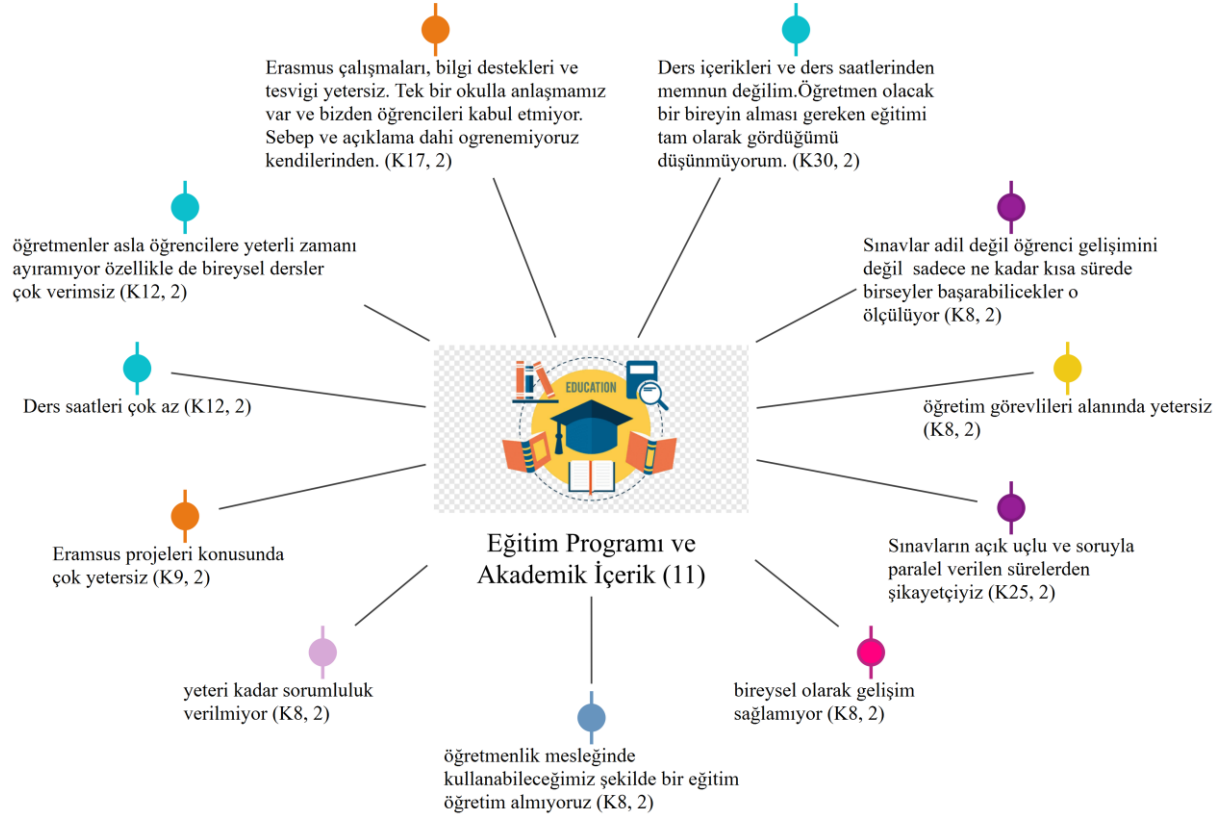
Erasmus çalışmaları, bilgi destekleri ve tesvigi yetersiz. Tek bir okulla anlaşmamız var ve bizden öğrencileri kabul etmiyor. Sebep ve açıklama dahi ogrenemiyoruz kendilerinden. (K17, 2)

Ders içerikleri ve ders saatlerinden memnun değilim.Öğretmen olacak bir bireyin alması gereken eğitimi tam olarak gördüğümü düşünmüyorum. (K30, 2)

öğretmenler asla öğrencilere yeterli zamanı ayıramıyor özellikle de bireysel dersler çok verimsiz (K12, 2)

Sınavlar adil değil öğrenci gelişimini değil sadece ne kadar kısa sürede birseyler başarabilicekler o ölçülüyor (K8, 2)

Ders saatleri çok az (K12, 2)

EDUCATION

öğretim görevlileri alanında yetersiz (K8, 2)

Eramsus projeleri konusunda çok yetersiz (K9, 2)

Eğitim Programı ve Akademik İçerik (11)

Sınavların açık uçlu ve soruyla paralel verilen sürelerden şikayetçiyiz (K25, 2)

yeteri kadar sorumluluk verilmiyor (K8, 2)

bireysel olarak gelişim sağlamıyor (K8, 2)

öğretmenlik mesleğinde kullanabileceğimiz şekilde bir eğitim öğretim almıyoruz (K8, 2)